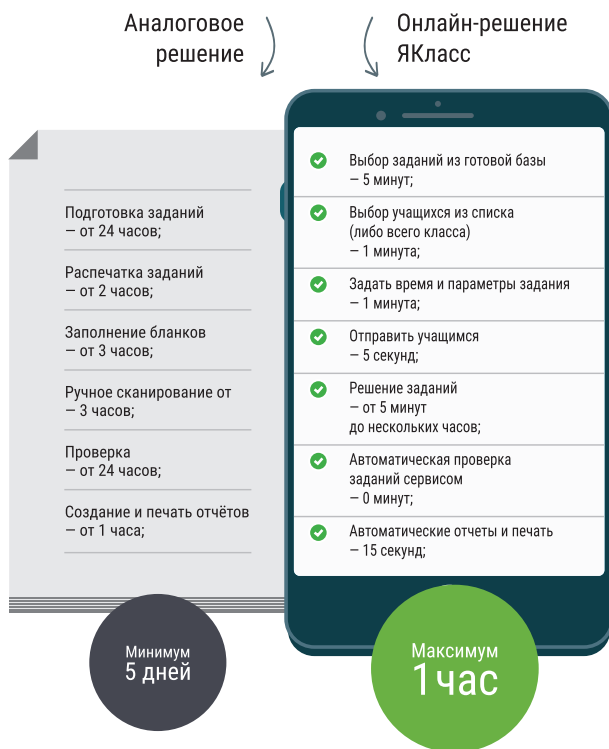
Аналоговое решение

Онлайн-решение ЯКласс

Подготовка заданий — от 24 часов;

Распечатка заданий — от 2 часов;

Заполнение бланков — от 3 часов;

Ручное сканирование от — 3 часов;

Проверка — от 24 часов;

Создание и печать отчётов — от 1 часа;

Выбор заданий из готовой базы — 5 минут;

Выбор учащихся из списка (либо всего класса) — 1 минута;

Задать время и параметры задания — 1 минута;

Отправить учащимся — 5 секунд;

Решение заданий — от 5 минут до нескольких часов;

Автоматическая проверка заданий сервисом — 0 минут;

Автоматические отчеты и печать — 15 секунд;

Минимум 5 дней

Максимум 1 час